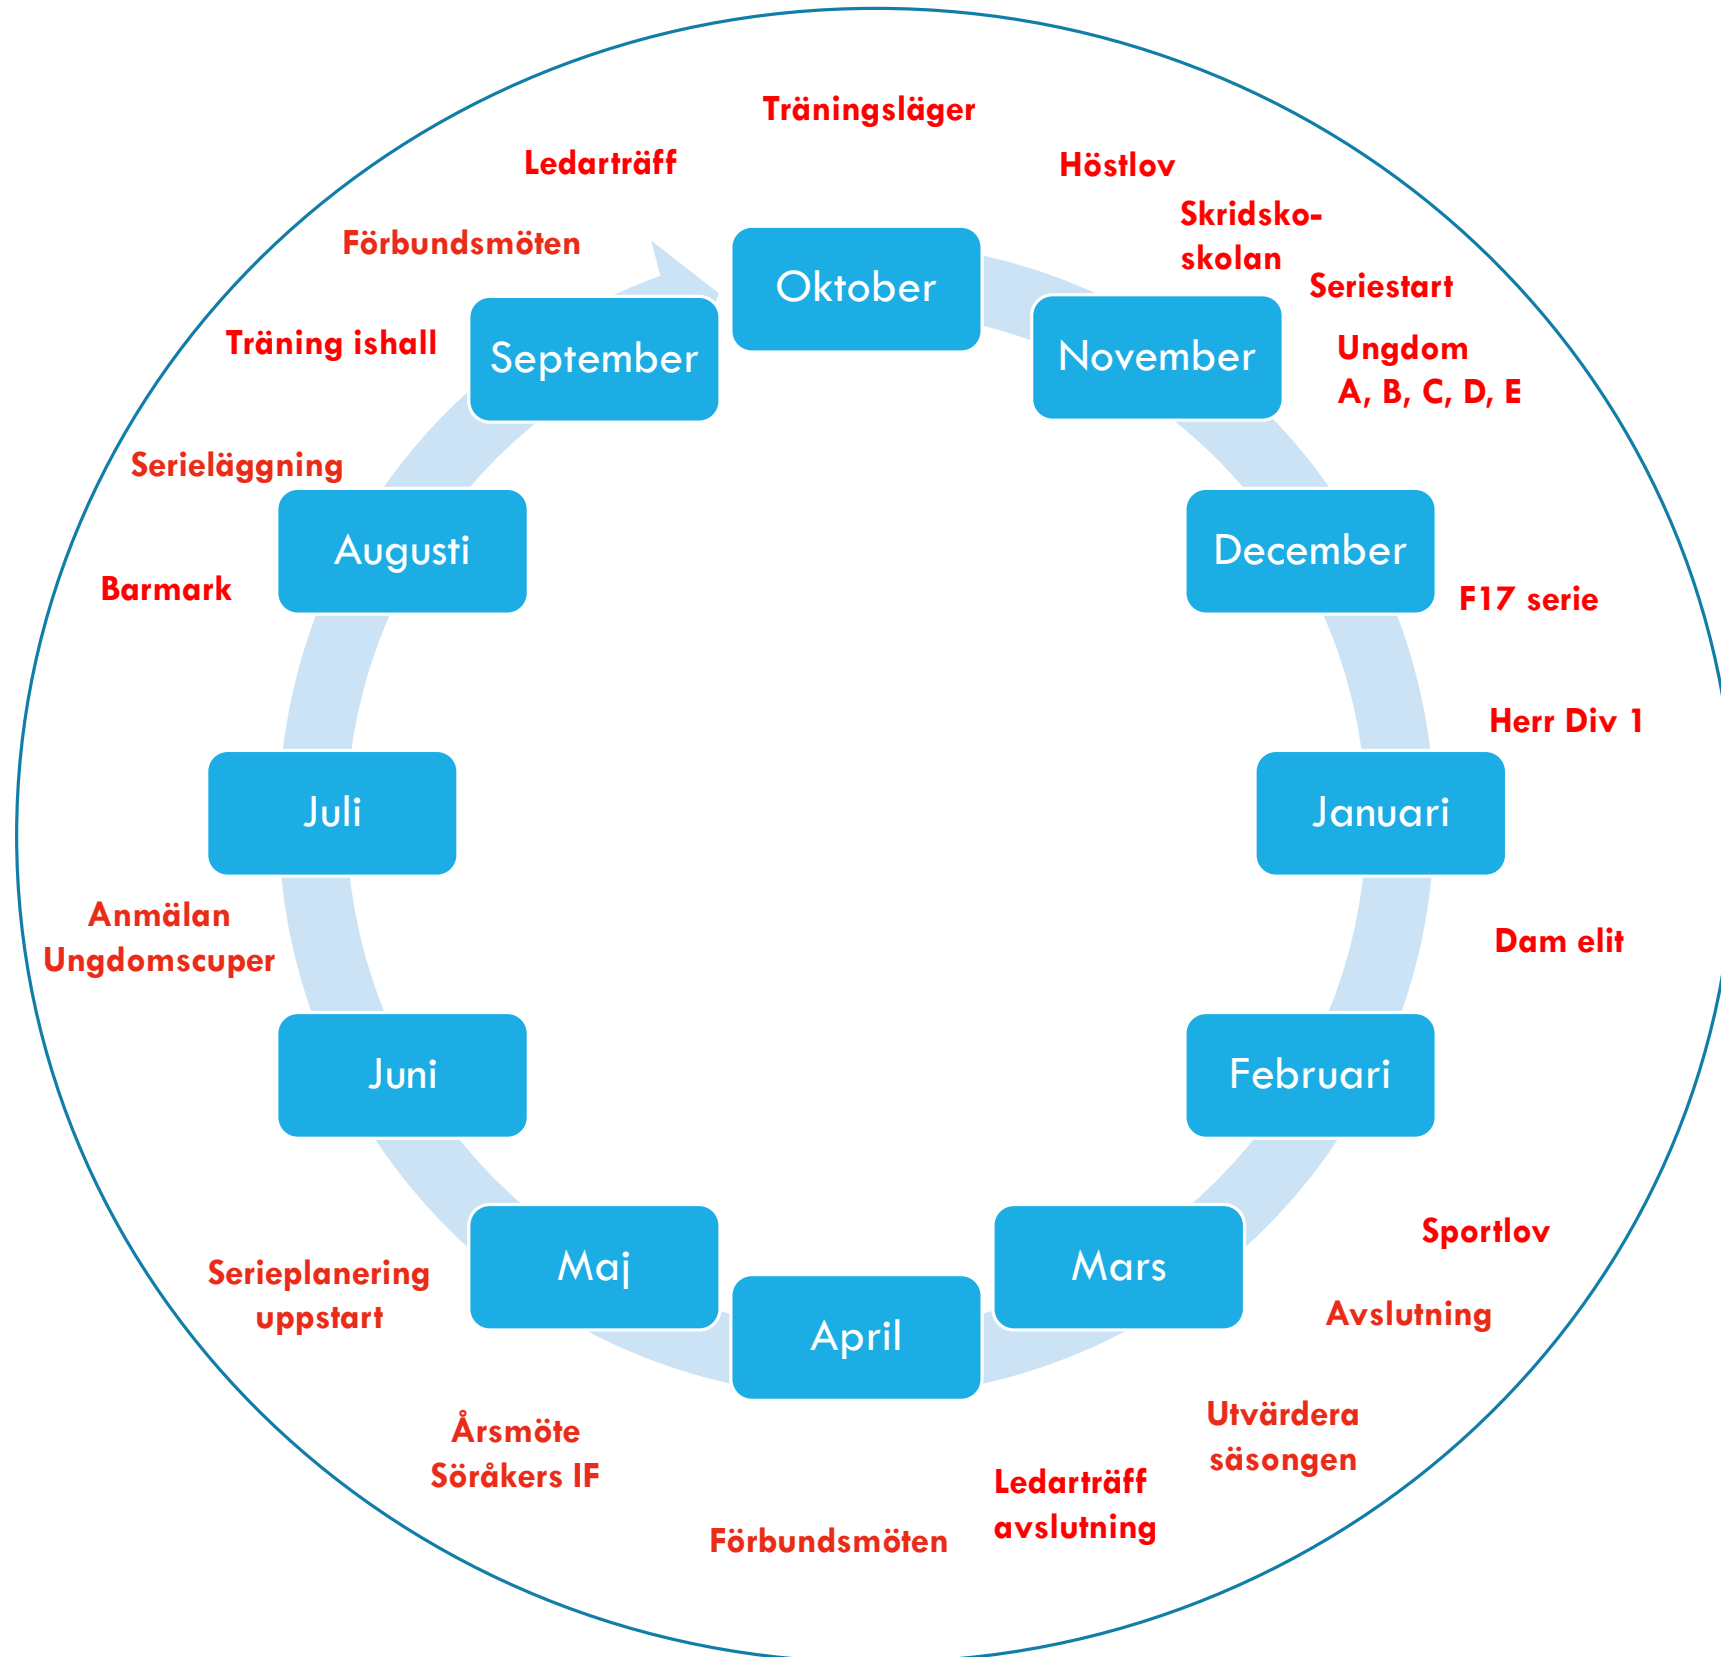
Träningsläger

Ledarträff

Höstlov

Skridsko-skolan

Förbundsmöten

Oktober

Seriestart

Träning ishall

September

November

Ungdom A, B, C, D, E

Serieläggning

Augusti

December

Barmark

F17 serie

Herr Div 1

Juli

Januari

Anmälan Ungdomscuper

Dam elit

Juni

Februari

Sportlov

Serieplanering uppstart

Maj

Mars

April

Avslutning

Utvärdera säsongen

Årsmöte Söråkers IF

Ledarträff avslutning

Förbundsmöten